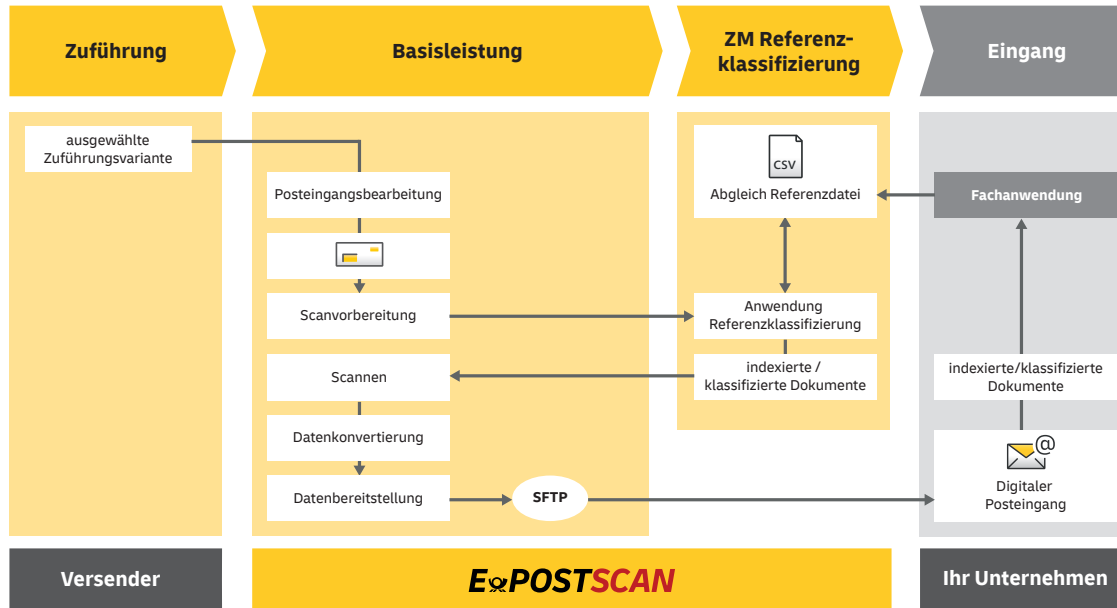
Zuführung

Basisleistung

ZM Referenzklassifizierung

Eingang

ausgewählte Zuführungsvariante

Posteingangsbearbeitung

Scanvorbereitung

Scannen

Datenkonvertierung

Datenbereitstellung

SFTP

CSV

Abgleich Referenzdatei

Anwendung Referenzklassifizierung

indexierte / klassifizierte Dokumente

Fachanwendung

indexierte/klassifizierte Dokumente

Digitaler Posteingang

Versender

E POSTSCAN

Ihr Unternehmen